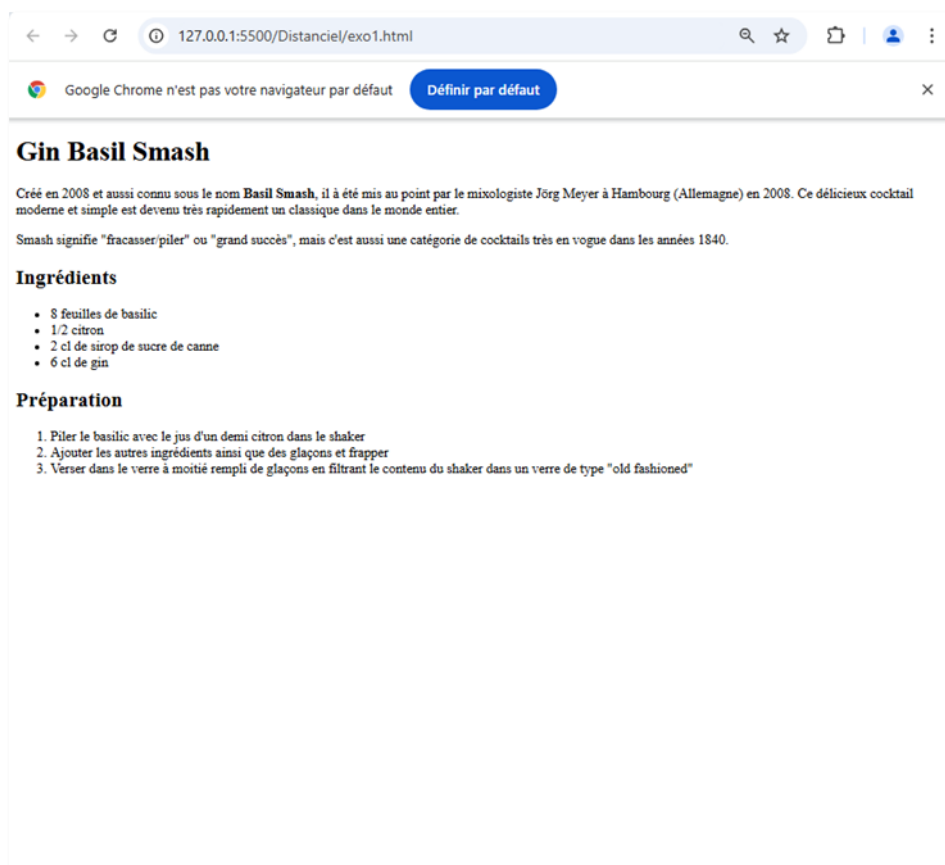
127.0.0.1:5500/Distanciel/exo1.html

Google Chrome n'est pas votre navigateur par défaut

Définir par défaut

# Gin Basil Smash

Créé en 2008 et aussi connu sous le nom **Basil Smash**, il à été mis au point par le mixologiste Jörg Meyer à Hambourg (Allemagne) en 2008. Ce délicieux cocktail moderne et simple est devenu très rapidement un classique dans le monde entier.

Smash signifie "fracasser/piler" ou "grand succès", mais c'est aussi une catégorie de cocktails très en vogue dans les années 1840.

## Ingrédients

- 8 feuilles de basilic
- 1/2 citron
- 2 cl de sirop de sucre de canne
- 6 cl de gin

## Préparation

1. Piler le basilic avec le jus d'un demi citron dans le shaker
2. Ajouter les autres ingrédients ainsi que des glaçons et frapper
3. Verser dans le verre à moitié rempli de glaçons en filtrant le contenu du shaker dans un verre de type "old fashioned"